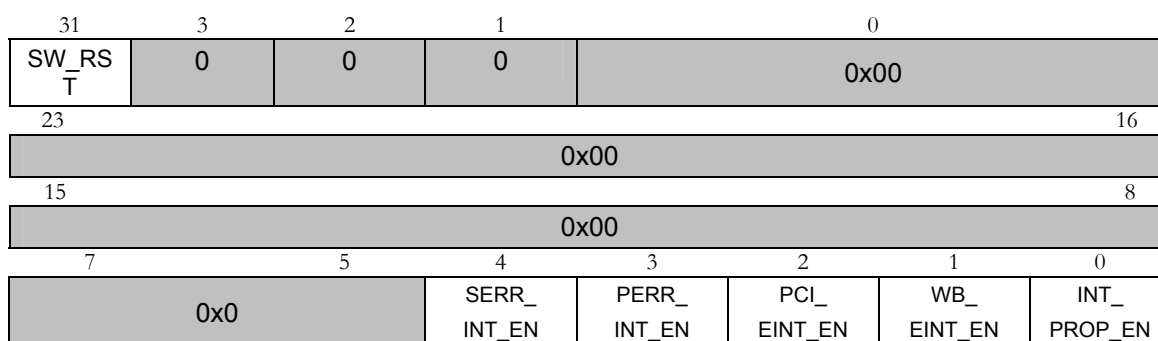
| 31 | 3 | 2 | 1 | 0 |
|---|---|---|---|---|
| SW_RST | 0 | 0 | 0 | 0x00 |

| 23 | 16 |
|---|---|
| 0x00 | |

| 15 | 8 |
|---|---|
| 0x00 | |

| 7 | 5 | 4 | 3 | 2 | 1 | 0 |
|---|---|---|---|---|---|---|
| 0x0 | | SERR_ INT_EN | PERR_ INT_EN | PCI_ EINT_EN | WB_ EINT_EN | INT_ PROP_EN |